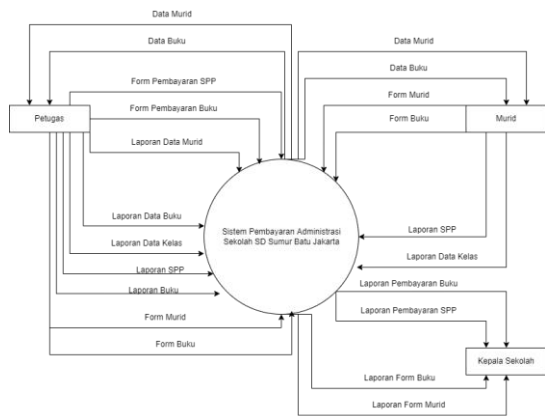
Data Murid

Data Buku

Form Pembayaran SPP

Petugas

Form Pembayaran Buku

Laporan Data Murid

Laporan Data Buku

Laporan Data Kelas

Laporan SPP

Laporan Buku

Form Murid

Form Buku

Data Murid

Data Buku

Form Murid

Form Buku

Murid

Sistem Pembayaran Administrasi Sekolah SD Sumur Batu Jakarta

Laporan SPP

Laporan Data Kelas

Laporan Pembayaran Buku

Laporan Pembayaran SPP

Kepala Sekolah

Laporan Form Buku

Laporan Form Murid